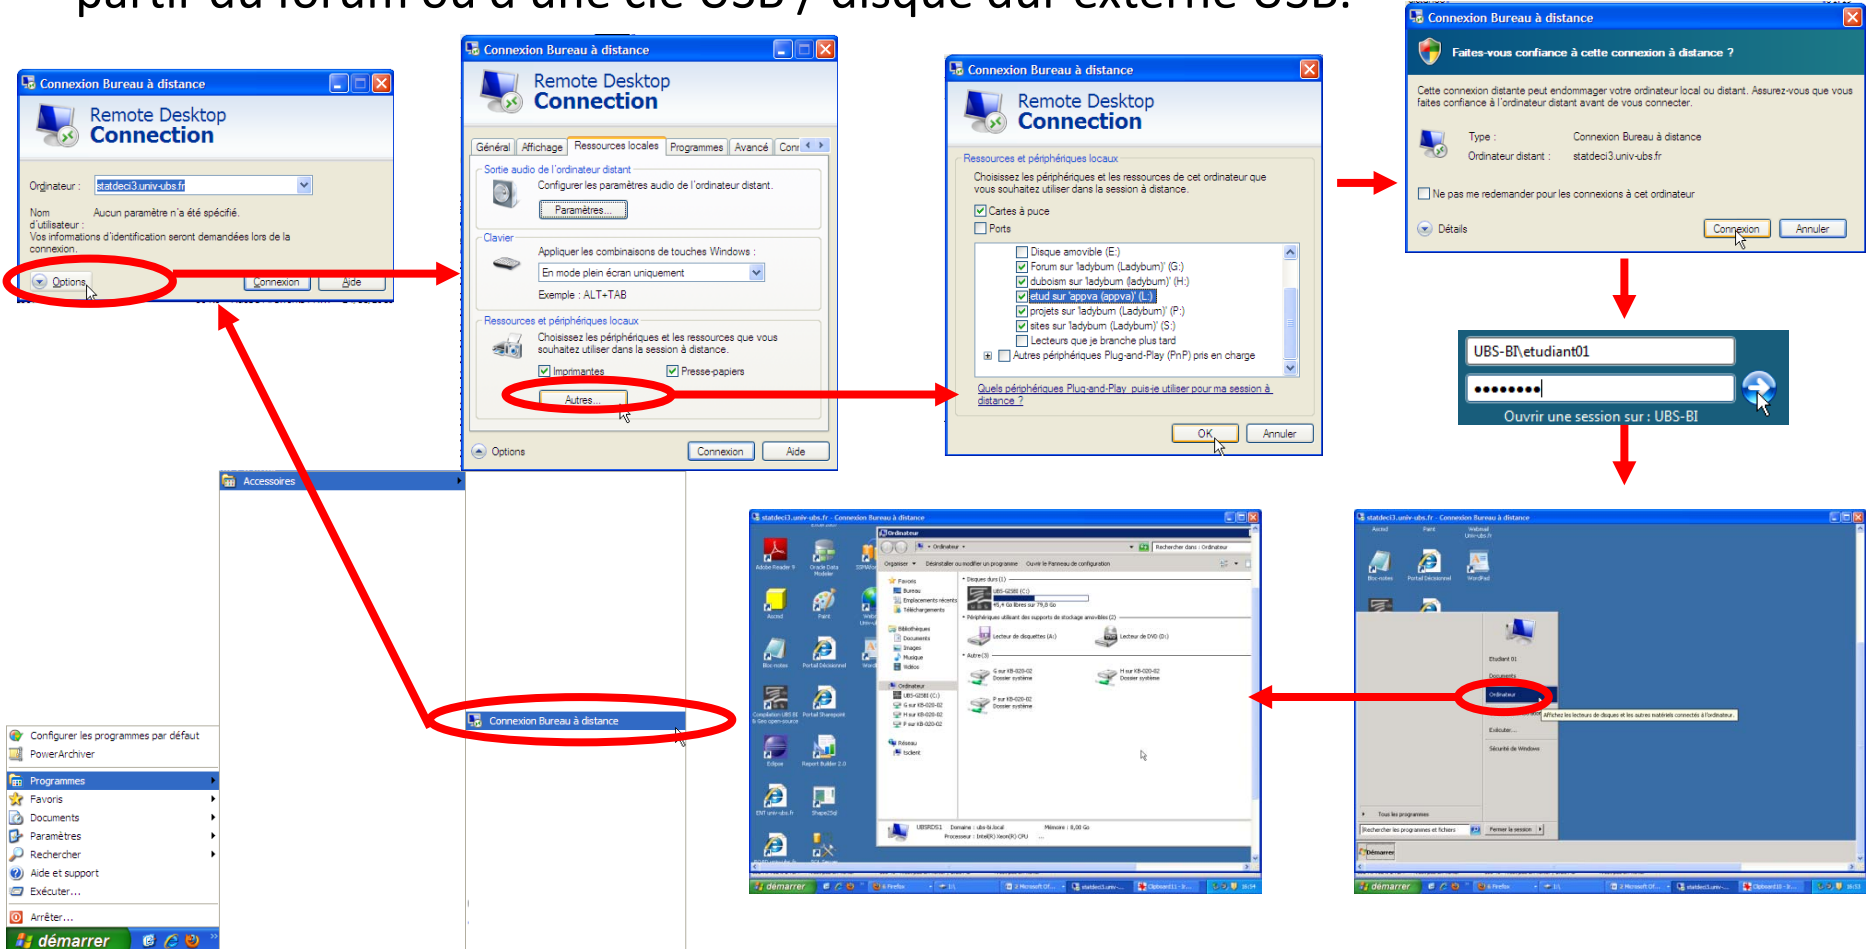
partir du forum ou d'une clé USB / disque dur externe USB.

Connexion Bureau à distance
Remote Desktop
Connection
Ordinateur : statdeci3.univ-ubs.fr
Nom d'utilisateur : Aucun paramètre n'a été spécifié.
Vos informations d'identification seront demandées lors de la connexion.
Options Connexion Aide

Connexion Bureau à distance
Remote Desktop
Connection
Général Affichage Ressources locales Programmes Avancé Conr
Sortie audio de l'ordinateur distant
Configurer les paramètres audio de l'ordinateur distant.
Paramètres...
Clavier
Appliquer les combinaisons de touches Windows :
En mode plein écran uniquement
Exemple : ALT+TAB
Ressources et périphériques locaux
Choisissez les périphériques et les ressources que vous souhaitez utiliser dans la session à distance.
Imprimantes Presse-papiers
Autres...
Options Connexion Aide

Connexion Bureau à distance
Remote Desktop
Connection
Ressources et périphériques locaux
Choisissez les périphériques et les ressources de cet ordinateur que vous souhaitez utiliser dans la session à distance.
Cartes à puce
Ports
Disque amovible (E:)
Forum sur 'ladybum (Ladybum)' (G:)
duboism sur 'ladybum (ladybum)' (H:)
etud sur 'appva (appva)' (L:)
projets sur 'ladybum (Ladybum)' (P:)
sites sur 'ladybum (Ladybum)' (S:)
Lecteurs que je branche plus tard
Autres périphériques Plug-and-Play (PnP) pris en charge
Quels périphériques Plug-and-Play puis-je utiliser pour ma session à distance ?
OK Annuler

Connexion Bureau à distance
Faites-vous confiance à cette connexion à distance ?
Cette connexion distante peut endommager votre ordinateur local ou distant. Assurez-vous que vous faites confiance à l'ordinateur distant avant de vous connecter.
Type : Connexion Bureau à distance
Ordinateur distant : statdeci3.univ-ubs.fr
Ne pas me redemander pour les connexions à cet ordinateur
Détails Connexion Annuler

UBS-BI\etudiant01
••••••••
Ouvrir une session sur : UBS-BI

Accessoires
Connexion Bureau à distance
Configurer les programmes par défaut
PowerArchiver
Programmes
Favoris
Documents
Paramètres
Rechercher
Aide et support
Exécuter...
Arrêter...
démarrer

statdeci3.univ-ubs.fr - Connexion Bureau à distance
Ordinateur
Organiser Désinstaller ou modifier un programme Ouvrir le Panneau de configuration
Disques durs (1)
UBS-02S80 (C:)
Périphériques utilisant des supports de stockage amovibles (2)
Lecteur de disquettes (A:) Lecteur de DVD (D:)
Autre (3)
démarrer

statdeci3.univ-ubs.fr - Connexion Bureau à distance
Etudiant 01
Documents
Ordinateur
Affichez les lecteurs de disques et les autres matériels connectés à l'ordinateur.
Exécuter...
Sécurité de Windows
Tous les programmes
Fermer la session
démarrer